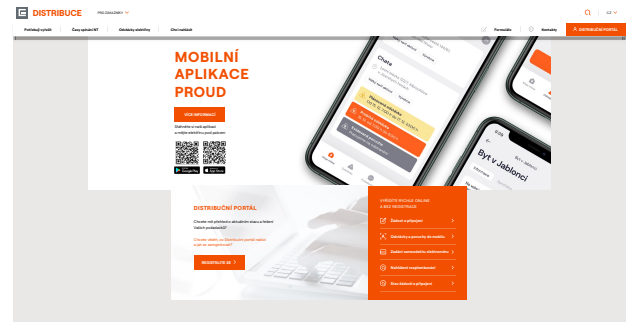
DISTRIBUCE PRO ZÁKAZNÍKY

CZ

Poruchy a výpadky | Časy spínání HDO | Odečty elektroměru | Chci vyřídit

Formuláře | Kontakty | DISTRIBUČNÍ PORTÁL

MOBILNÍ APLIKACE PROUD

VÍCE INFORMACÍ

Stáhněte si naši aplikaci a mějte elektřinu pod palcem

Google Play | App Store

Chata

Byt v Jablonci

DISTRIBUČNÍ PORTÁL

Chcete mít přehled o aktuálním stavu a řešení Vašich požadavků?

Chcete vědět, co Distribuční portál nabízí a jak se zaregistrovat?

REGISTRUJTE SE

VYŘIĎTE RYCHLE ONLINE A BEZ REGISTRACE

Žádost o připojení

Odečty a pomůcky do mobilu

Zadání samoodečtu elektroměru

Nahlášení nespokojenosti

Stav žádosti o připojení